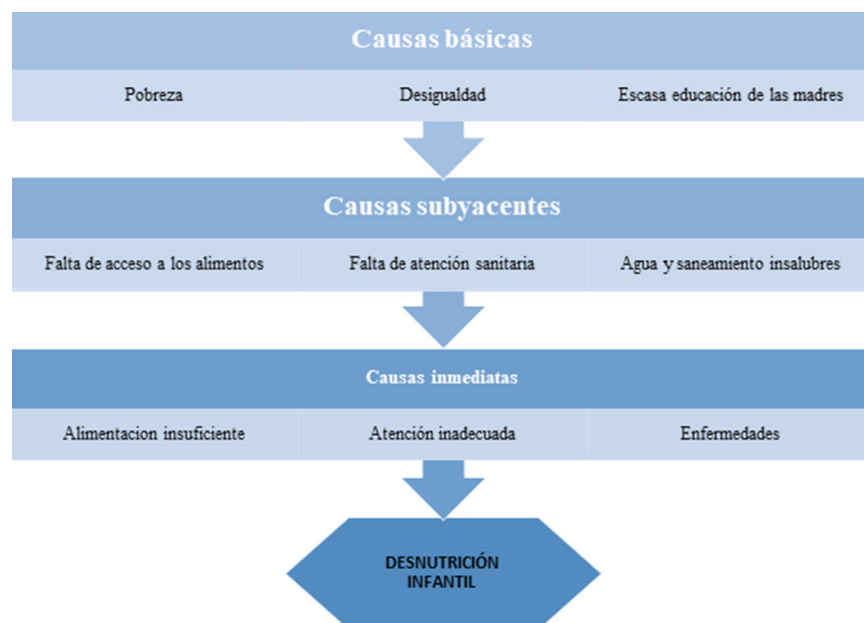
Causas básicas

Pobreza

Desigualdad

Escasa educación de las madres

Causas subyacentes

Falta de acceso a los alimentos

Falta de atención sanitaria

Agua y saneamiento insalubres

Causas inmediatas

Alimentacion insuficiente

Atención inadecuada

Enfermedades

DESNUTRICIÓN INFANTIL